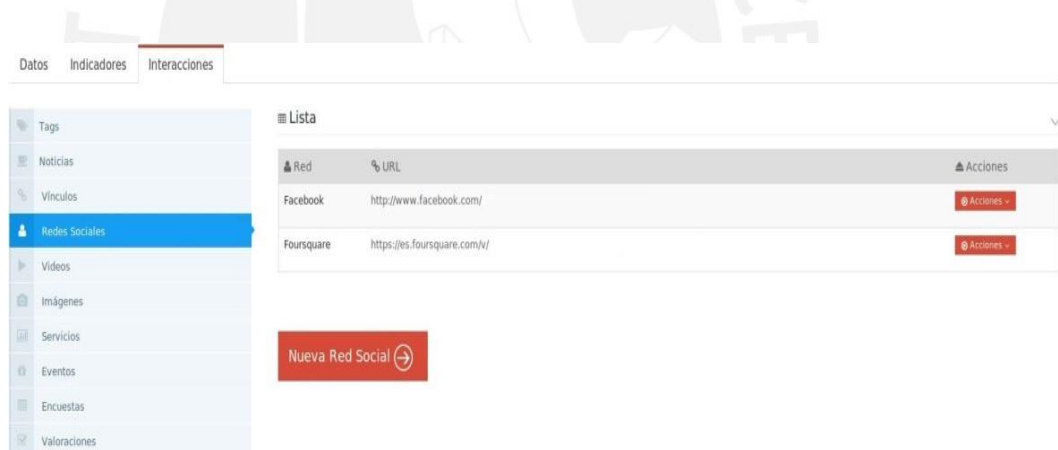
Datos Indicadores Interacciones

Tags
Noticias
Vínculos
Redes Sociales
Videos
Imágenes
Servicios
Eventos
Encuestas
Valoraciones

Lista

| Red | URL | Acciones |
|---|---|---|
| Facebook | http://www.facebook.com/ | Acciones |
| Foursquare | https://es.foursquare.com/v/ | Acciones |

Nueva Red Social